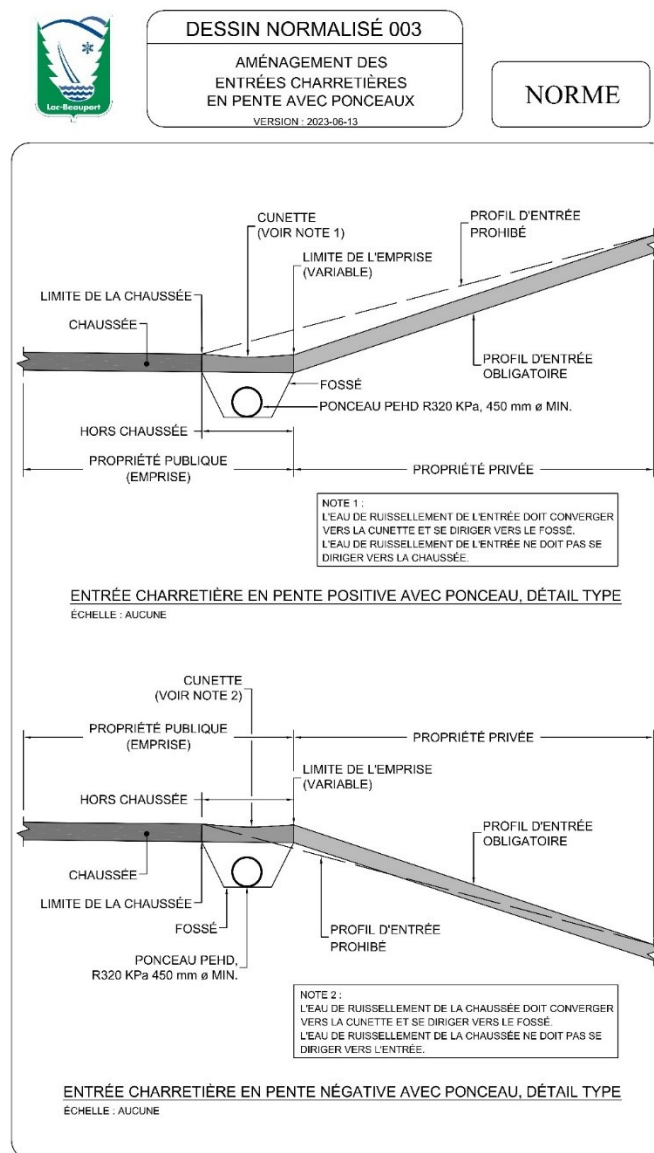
Lac-Beauport

DESSIN NORMALISÉ 003

AMÉNAGEMENT DES ENTRÉES CHARRETIÈRES EN PENTE AVEC PONCEAUX

VERSION : 2023-06-13

NORME

CUNETTE (VOIR NOTE 1)

PROFIL D'ENTRÉE PROHIBÉ

LIMITE DE L'EMPRISE (VARIABLE)

LIMITE DE LA CHAUSSÉE

CHAUSSÉE

PROFIL D'ENTRÉE OBLIGATOIRE

FOSSÉ

PONCEAU PEHD R320 KPa, 450 mm ø MIN.

HORS CHAUSSÉE

PROPRIÉTÉ PUBLIQUE (EMPRISE)

PROPRIÉTÉ PRIVÉE

NOTE 1 :
L'EAU DE RUISSELLEMENT DE L'ENTRÉE DOIT CONVERGER VERS LA CUNETTE ET SE DIRIGER VERS LE FOSSÉ.
L'EAU DE RUISSELLEMENT DE L'ENTRÉE NE DOIT PAS SE DIRIGER VERS LA CHAUSSÉE.

ENTRÉE CHARRETIÈRE EN PENTE POSITIVE AVEC PONCEAU, DÉTAIL TYPE
ÉCHELLE : AUCUNE

CUNETTE (VOIR NOTE 2)

PROPRIÉTÉ PUBLIQUE (EMPRISE)

PROPRIÉTÉ PRIVÉE

LIMITE DE L'EMPRISE (VARIABLE)

HORS CHAUSSÉE

PROFIL D'ENTRÉE OBLIGATOIRE

CHAUSSÉE

LIMITE DE LA CHAUSSÉE

FOSSÉ

PROFIL D'ENTRÉE PROHIBÉ

PONCEAU PEHD, R320 KPa 450 mm ø MIN.

NOTE 2 :
L'EAU DE RUISSELLEMENT DE LA CHAUSSÉE DOIT CONVERGER VERS LA CUNETTE ET SE DIRIGER VERS LE FOSSÉ.
L'EAU DE RUISSELLEMENT DE LA CHAUSSÉE NE DOIT PAS SE DIRIGER VERS L'ENTRÉE.

ENTRÉE CHARRETIÈRE EN PENTE NÉGATIVE AVEC PONCEAU, DÉTAIL TYPE
ÉCHELLE : AUCUNE